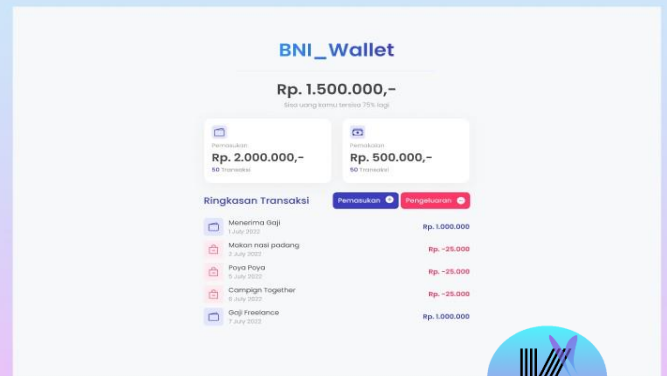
BNI_Wallet

Rp. 1.500.000,-

Sisa uang kamu tersisa 75% lagi

Pemasukan
Rp. 2.000.000,-
50 Transaksi

Pemakaian
Rp. 500.000,-
50 Transaksi

Ringkasan Transaksi

Pemasukan

Pengeluaran

Menerima Gaji
1 July 2022
Rp. 1.000.000

Makan nasi padang
2 July 2022
Rp. -25.000

Poya Poya
5 July 2022
Rp. -25.000

Campign Together
6 July 2022
Rp. -25.000

Gaji Freelance
7 July 2022
Rp. 1.000.000